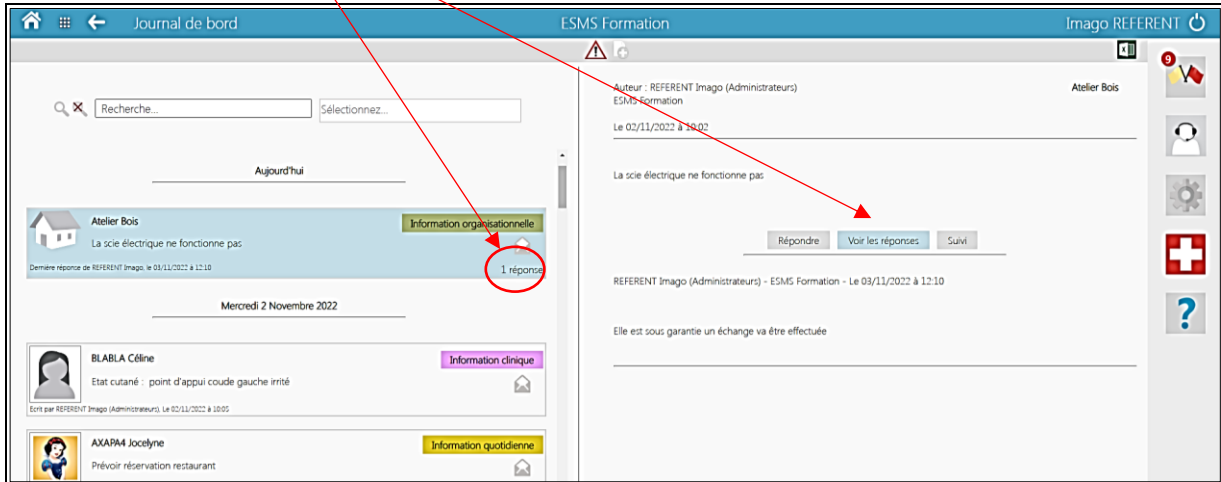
Journal de bord

ESMS Formation

Imago REFERENT

Recherche...

Sélectionnez...

Aujourd'hui

Atelier Bois

Information organisationnelle

La scie électrique ne fonctionne pas

Dernière réponse de REFERENT Imago, le 03/11/2022 à 12:10

1 réponse

Mercredi 2 Novembre 2022

BLABLA Céline

Information clinique

Etat cutané : point d'appui coude gauche irrité

Ecrit par REFERENT Imago (Administrateurs), Le 02/11/2022 à 10:05

AXAPA4 Jocelyne

Information quotidienne

Prévoir réservation restaurant

Auteur : REFERENT Imago (Administrateurs)
ESMS Formation

Atelier Bois

Le 02/11/2022 à 10:02

La scie électrique ne fonctionne pas

Répondre

Voir les réponses

Suivi

REFERENT Imago (Administrateurs) - ESMS Formation - Le 03/11/2022 à 12:10

Elle est sous garantie un échange va être effectuée

9

?